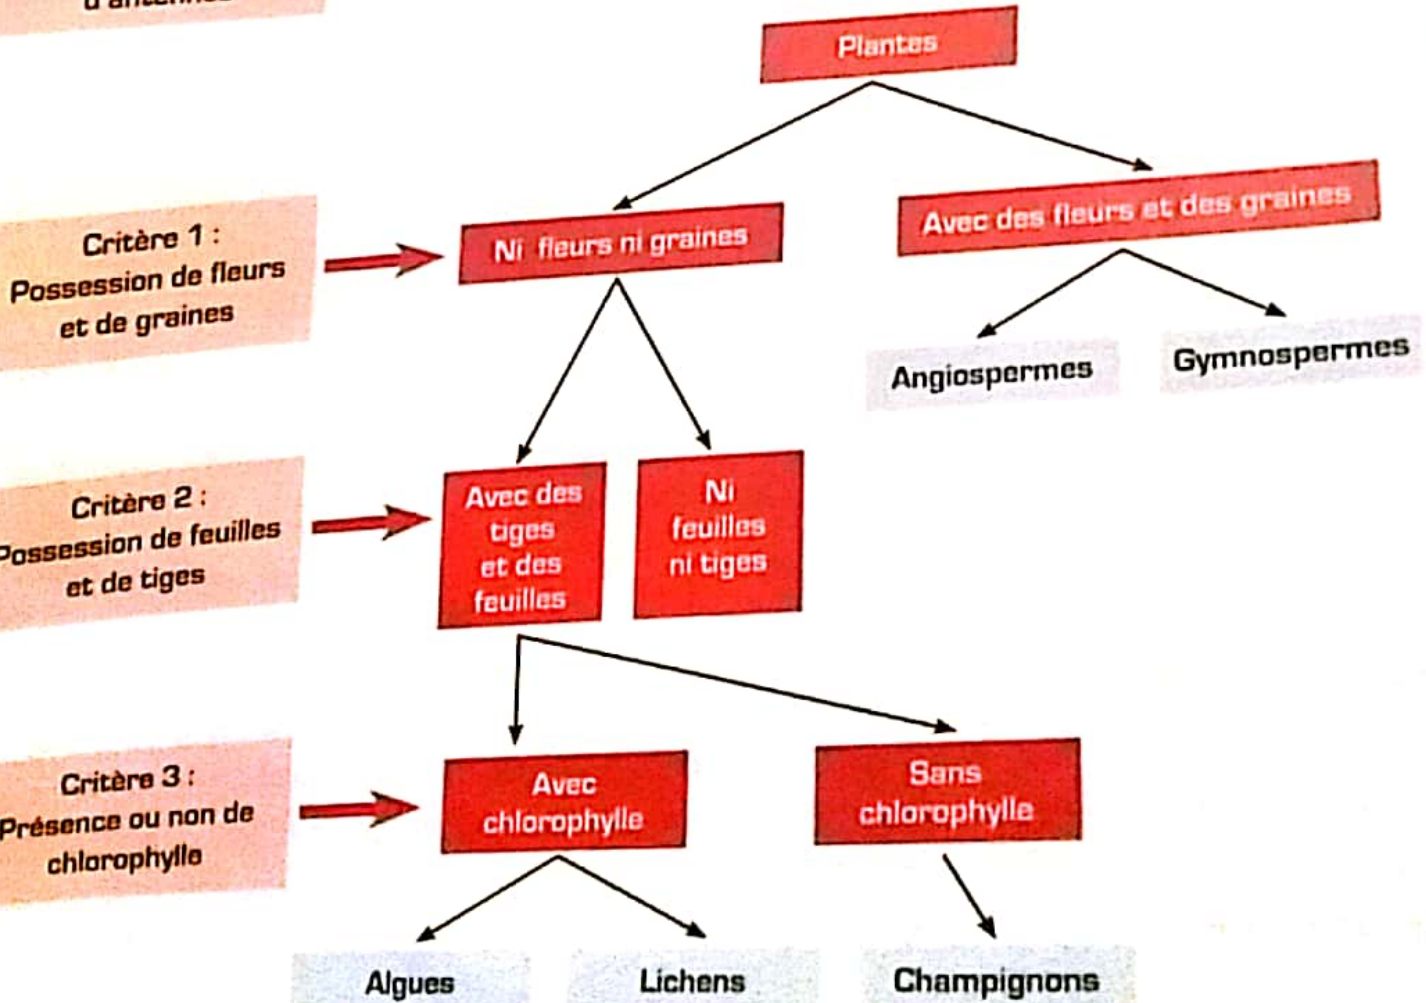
d'antennes

Plantes

Critère 1 : Possession de fleurs et de graines

Ni fleurs ni graines

Avec des fleurs et des graines

Angiospermes

Gymnospermes

Critère 2 : Possession de feuilles et de tiges

Avec des tiges et des feuilles

Ni feuilles ni tiges

Critère 3 : Présence ou non de chlorophylle

Avec chlorophylle

Sans chlorophylle

Algues

Lichens

Champignons